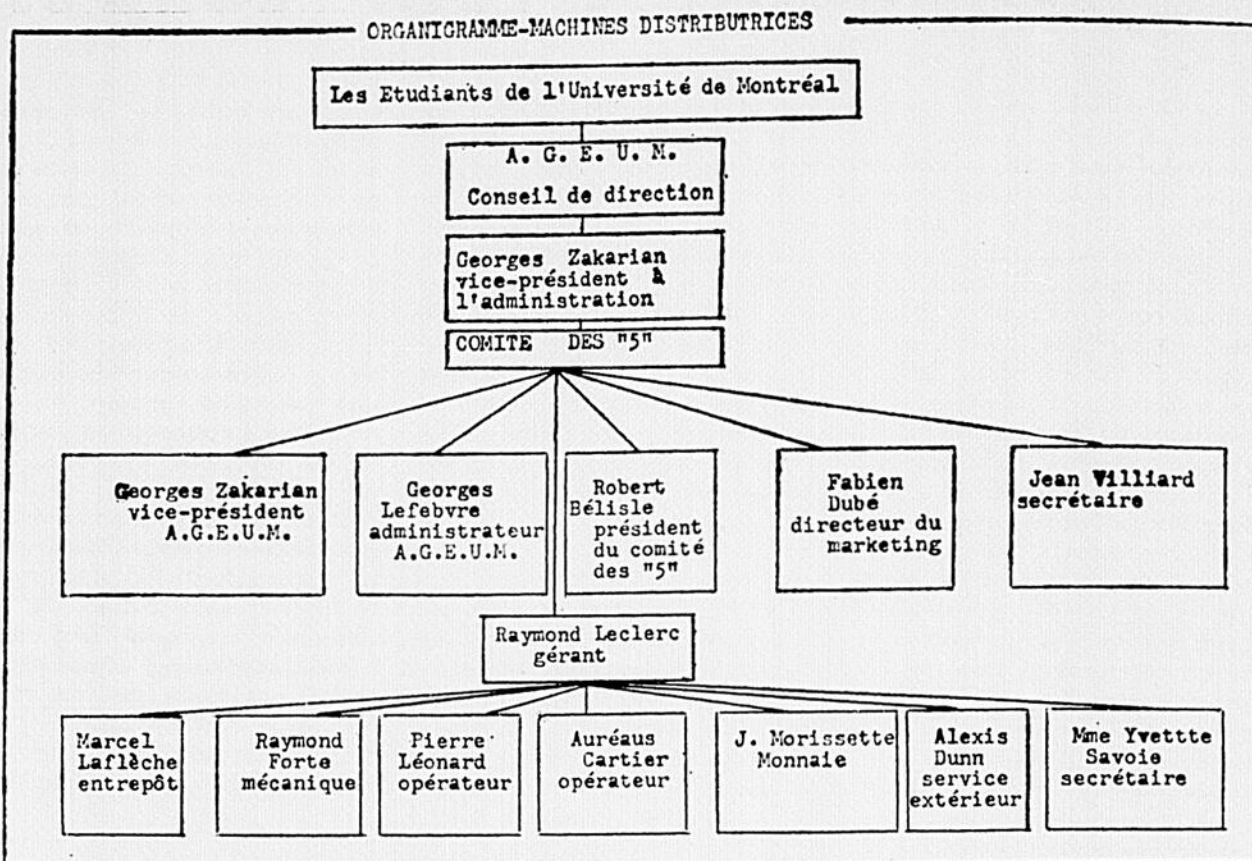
ORGANIGRAMME-MACHINES DISTRIBUTRICES

Les Etudiants de l'Université de Montréal

A. G. E. U. M.
Conseil de direction

Georges Zakarian
vice-président à l'administration

COMITE DES "5"

Georges Zakarian
vice-président
A.G.E.U.M.

Georges Lefebvre
administrateur
A.G.E.U.M.

Robert Bélisle
président du comité des "5"

Fabien Dubé
directeur du marketing

Jean Villiard
secrétaire

Raymond Leclerc
gérant

Marcel Laflèche
entrepôt

Raymond Forte
mécanique

Pierre Léonard
opérateur

Auréaus Cartier
opérateur

J. Morissette
Monnaie

Alexis Dunn
service extérieur

Mme Yvettte Savoie
secrétaire